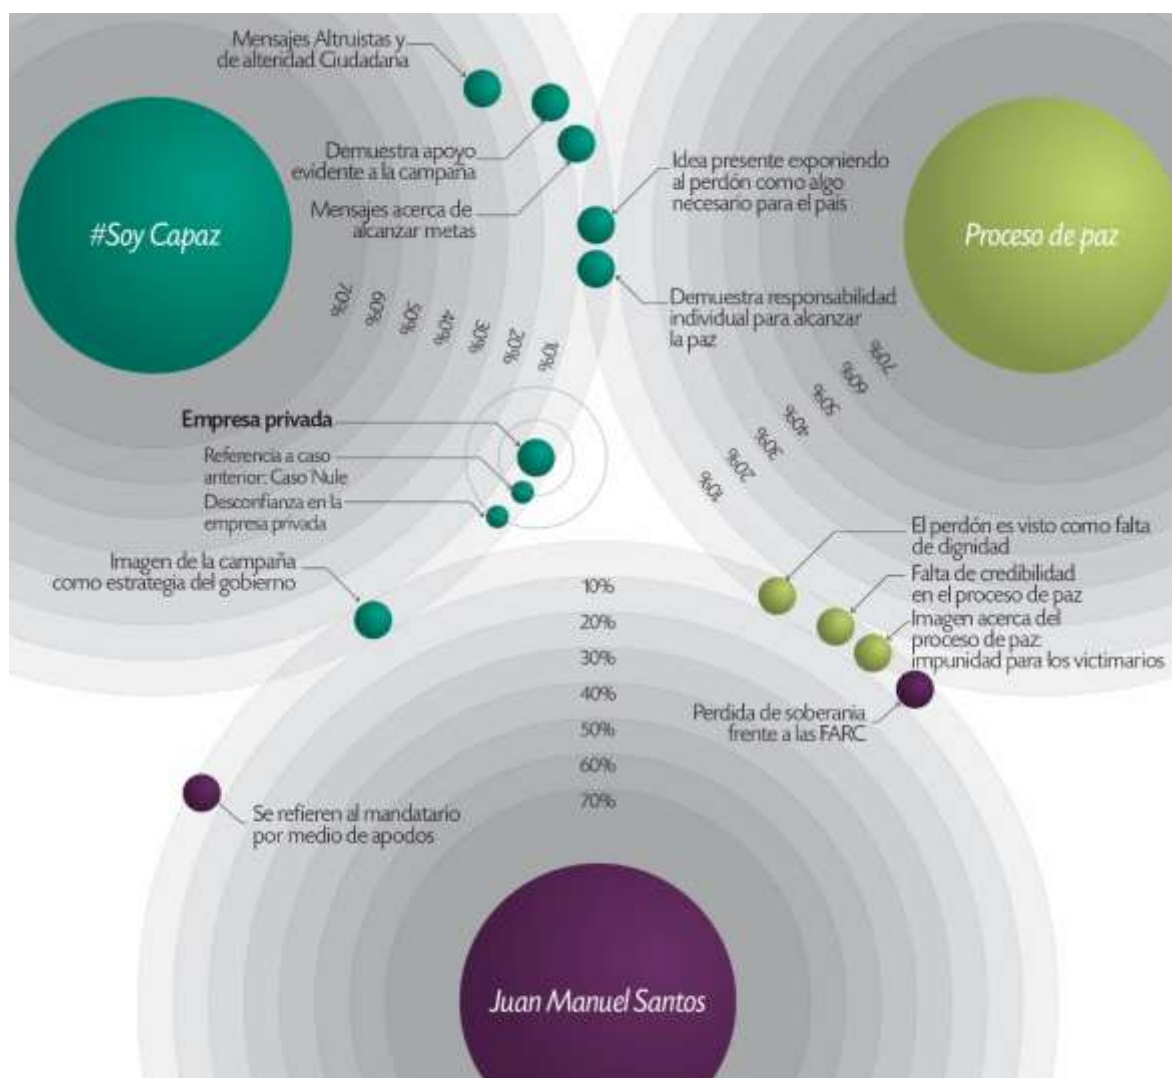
Mensajes Altruistas y de alteridad Ciudadana

Demuestra apoyo evidente a la campaña

Mensajes acerca de alcanzar metas

#Soy Capaz

70%
60%
50%
40%
30%
20%
10%

Idea presente exponiendo al perdón como algo necesario para el pais

Proceso de paz

Demuestra responsabilidad individual para alcanzar la paz

70%
60%
50%
40%
30%
20%
10%

Empresa privada

Referencia a caso anterior: Caso Nule

Desconfianza en la empresa privada

Imagen de la campaña como estrategia del gobierno

El perdón es visto como falta de dignidad

Falta de credibilidad en el proceso de paz

Imagen acerca del proceso de paz: impunidad para los victimarios

Perdida de soberania frente a las FARC

10%
20%
30%
40%
50%
60%
70%

Se refieren al mandatario por medio de apodos

Juan Manuel Santos